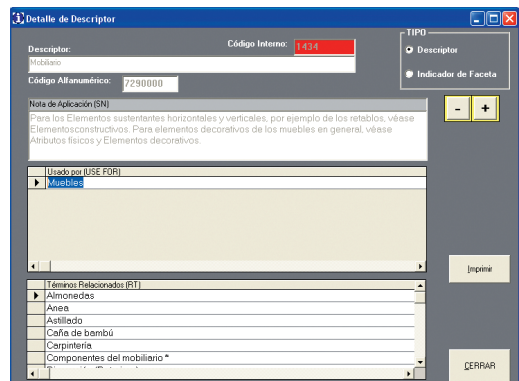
Detalle de Descriptor

Descriptor:
Código Interno: 1434
Mobiliario
Código Alfanumérico: 7290000

TIPO
Descriptor
Indicador de Faceta

Nota de Aplicación (SN)
Para los Elementos sustentantes horizontales y verticales, por ejemplo de los retablos, véase Elementosconstructivos. Para elementos decorativos de los muebles en general, véase Atributos físicos y Elementos decorativos.

-
+

Usado por (USE FOR)
Muebles

Imprimir

Términos Relacionados (RT)
Almonedas
Anea
Astillado
Caña de bambú
Carpintería
Componentes del mobiliario *
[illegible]

CERRAR